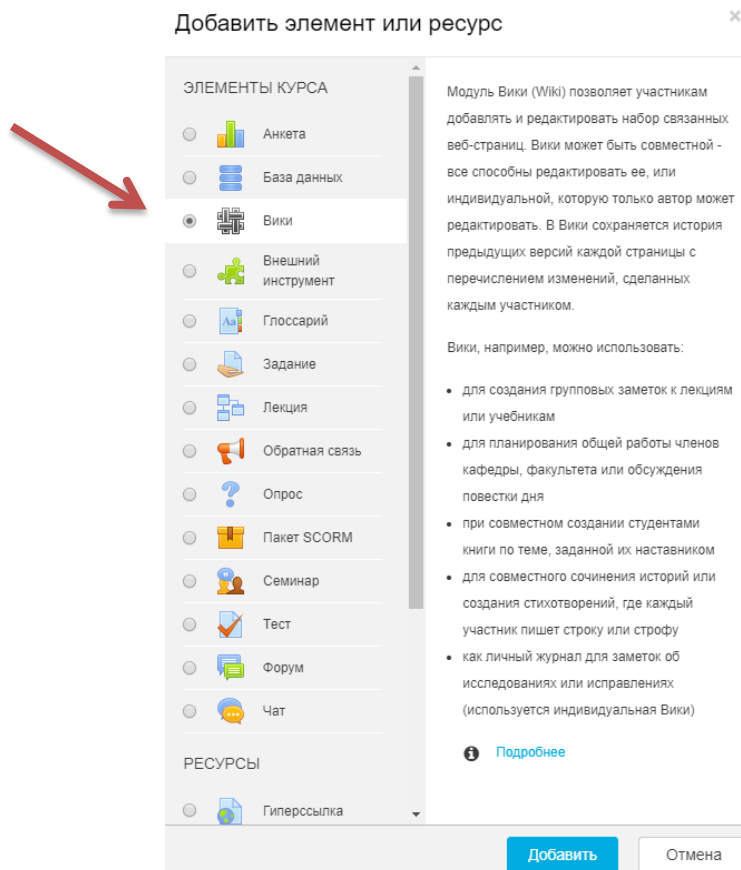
Добавить элемент или ресурс

×

ЭЛЕМЕНТЫ КУРСА

Анкета

База данных

Вики

Внешний инструмент

Глоссарий

Задание

Лекция

Обратная связь

Опрос

Пакет SCORM

Семинар

Тест

Форум

Чат

РЕСУРСЫ

Гиперссылка

Модуль Вики (Wiki) позволяет участникам добавлять и редактировать набор связанных веб-страниц. Вики может быть совместной - все способны редактировать ее, или индивидуальной, которую только автор может редактировать. В Вики сохраняется история предыдущих версий каждой страницы с перечислением изменений, сделанных каждым участником.

Вики, например, можно использовать:

- для создания групповых заметок к лекциям или учебникам
- для планирования общей работы членов кафедры, факультета или обсуждения повестки дня
- при совместном создании студентами книги по теме, заданной их наставником
- для совместного сочинения историй или создания стихотворений, где каждый участник пишет строку или строфу
- как личный журнал для заметок об исследованиях или исправлениях (используется индивидуальная Вики)

Подробнее

Добавить

Отмена